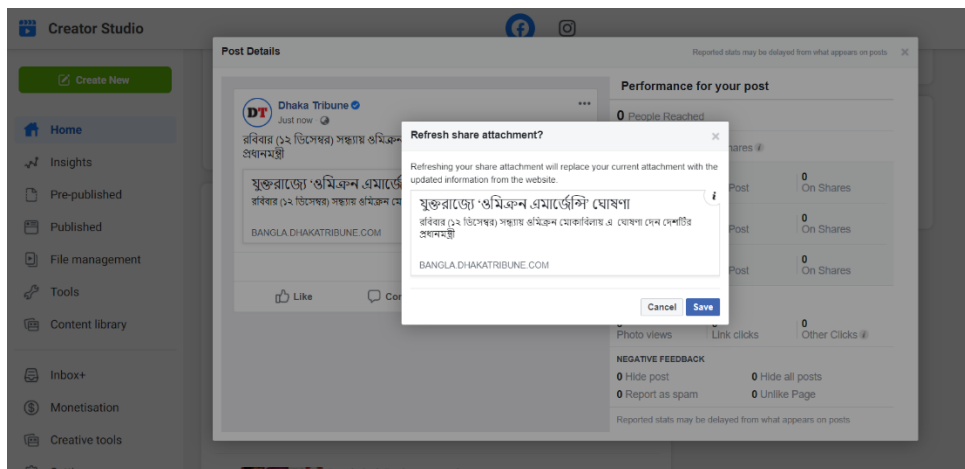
Creator Studio

Create New

Home
Insights
Pre-published
Published
File management
Tools
Content library
Inbox+
Monetisation
Creative tools

Post Details

Reported stats may be delayed from what appears on posts

DT Dhaka Tribune
Just now

রবিবার (১২ ডিসেম্বর) সন্ধ্যায় ওমিক্রন
প্রধানমন্ত্রী

যুক্তরাজ্যে 'ওমিক্রন এমার্জে
রবিবার (১২ ডিসেম্বর) সন্ধ্যায় ওমিক্রন মো

BANGLA.DHAKATRIBUNE.COM

Like
Co

Performance for your post

0 People Reached

hares

Post
0
On Shares

Post
0
On Shares

Post
0
On Shares

Photo views
Link clicks
0
Other Clicks

NEGATIVE FEEDBACK
0 Hide post
0 Hide all posts
0 Report as spam
0 Unlike Page

Reported stats may be delayed from what appears on posts

Refresh share attachment?

Refreshing your share attachment will replace your current attachment with the updated information from the website.

যুক্তরাজ্যে 'ওমিক্রন এমার্জেন্সি' ঘোষণা
রবিবার (১২ ডিসেম্বর) সন্ধ্যায় ওমিক্রন মোকাবিলায় এ ঘোষণা দেন দেশটির প্রধানমন্ত্রী

BANGLA.DHAKATRIBUNE.COM

Cancel
Save